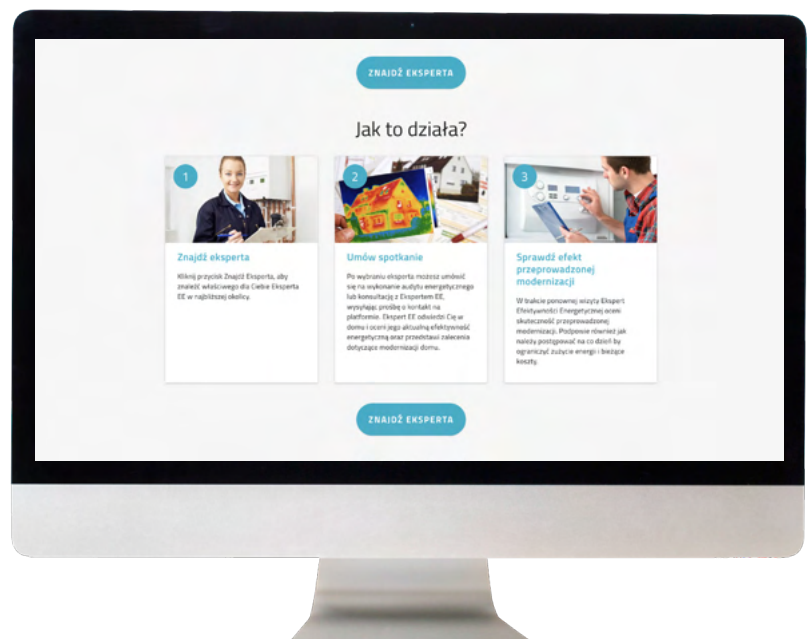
ZNAJDŹ EKSPERTA

Jak to działa?

1

Znajdź eksperta

Kliknij przycisk Znajdź Eksperta, aby znaleźć właściwego dla Ciebie Eksperta EE w najbliższej okolicy.

2

Umów spotkanie

Po wybraniu eksperta możesz umówić się na wykonanie audytu energetycznego lub konsultację z Ekspertem EE, wysyłając prośbę o kontakt na platformie. Ekspert EE odwiedzi Cię w domu i oceni jego aktualną efektywność energetyczną oraz przedstawi zalecenia dotyczące modernizacji domu.

3

Sprawdź efekt przeprowadzonej modernizacji

W trakcie ponownej wizyty Ekspert Efektywności Energetycznej oceni skuteczność przeprowadzonej modernizacji. Podpowie również jak należy postępować na co dzień by ograniczyć zużycie energii i bieżące koszty.

ZNAJDŹ EKSPERTA